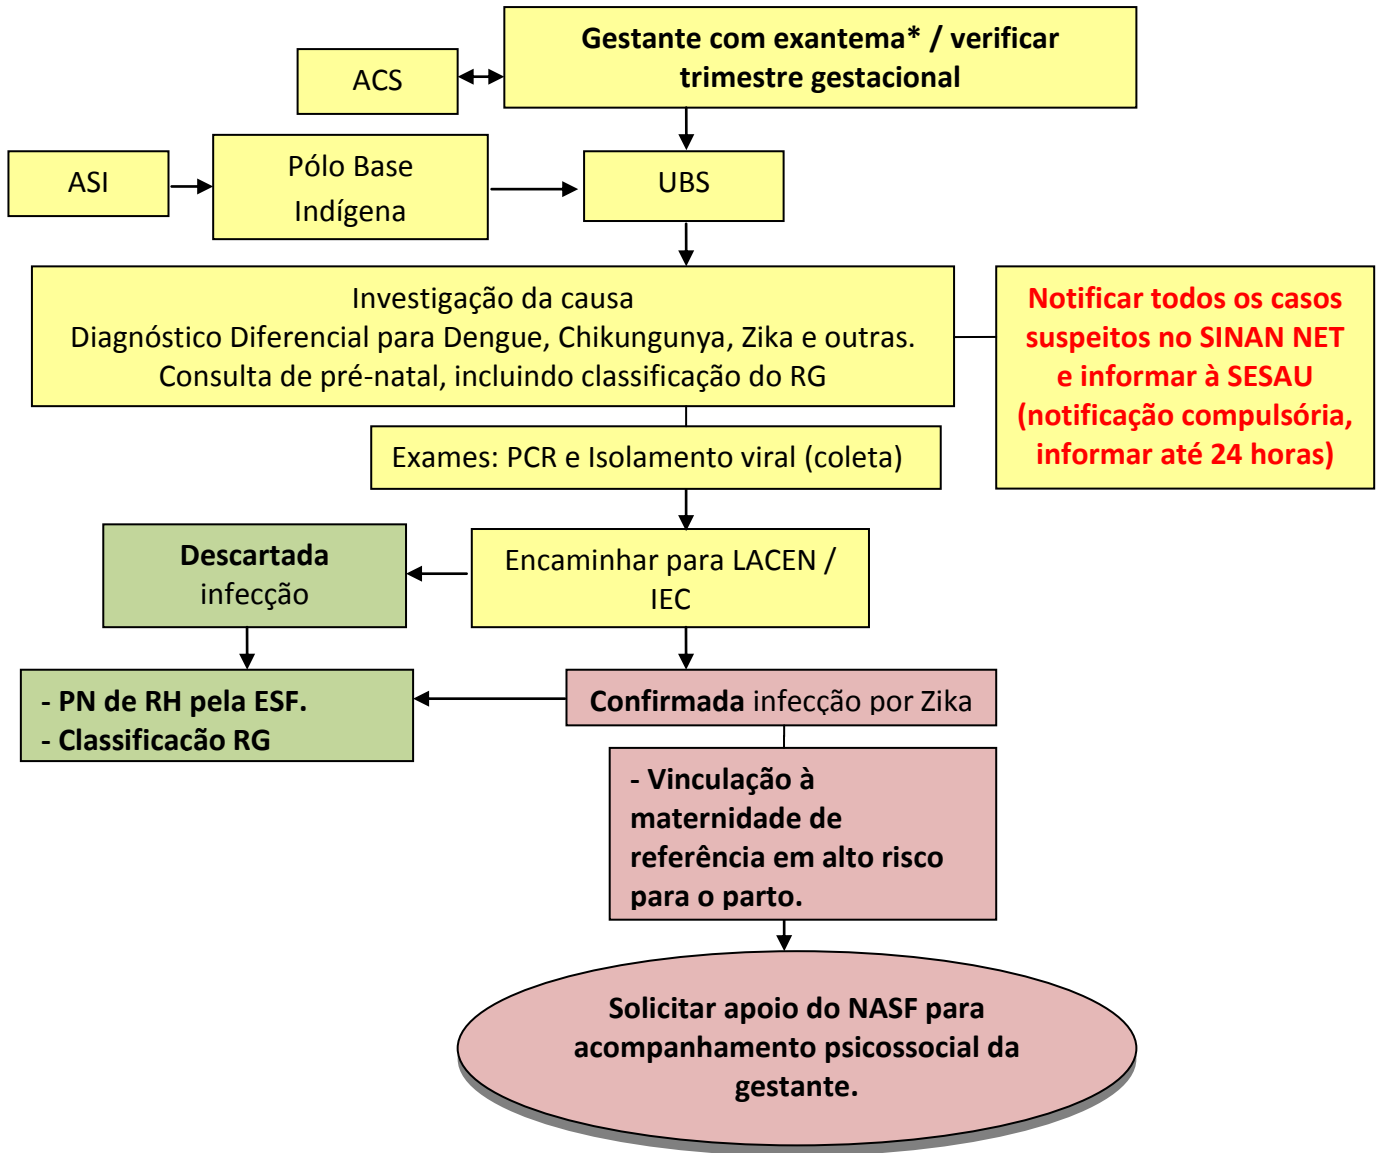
Gestante com exantema* / verificar trimestre gestacional

ACS

ASI

Pólo Base Indígena

UBS

Investigação da causa
Diagnóstico Diferencial para Dengue, Chikungunya, Zika e outras.
Consulta de pré-natal, incluindo classificação do RG

Notificar todos os casos suspeitos no SINAN NET e informar à SESAU (notificação compulsória, informar até 24 horas)

Exames: PCR e Isolamento viral (coleta)

Descartada infecção

Encaminhar para LACEN / IEC

- PN de RH pela ESF.
- Classificacão RG

Confirmada infecção por Zika

- Vinculação à maternidade de referência em alto risco para o parto.

Solicitar apoio do NASF para acompanhamento psicossocial da gestante.